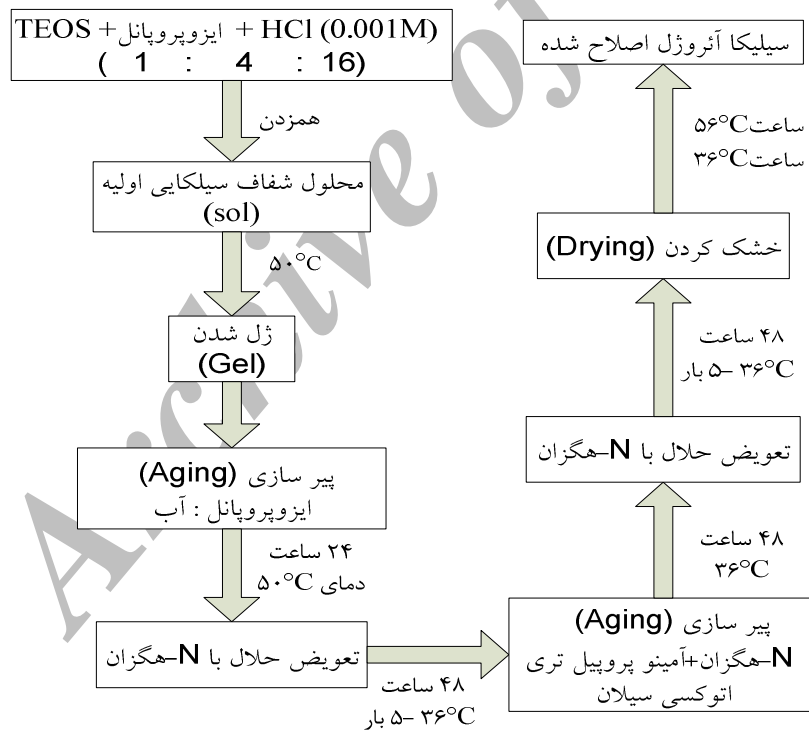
TEOS + ایزوپروپانل + HCl (0.001M)
( 1 : 4 : 16)

همزدن

محلول شفاف سیلکایی اولیه
(sol)

۵۰°C

ژل شدن
(Gel)

پیر سازی (Aging)
ایزوپروپانل : آب

۲۴ ساعت
دمای ۵۰°C

تعویض حلال با N-هگزان

۴۸ ساعت
۵- بار ۳۶°C

پیر سازی (Aging)
N-هگزان+آمینو پروپیل تری اتوکسی سیلان

۴۸ ساعت
۳۶°C

تعویض حلال با N-هگزان

۴۸ ساعت
۵- بار ۳۶°C

خشک کردن (Drying)

ساعت ۵۶°C
ساعت ۳۶°C

سیلیکا آئروژل اصلاح شده

Archive of